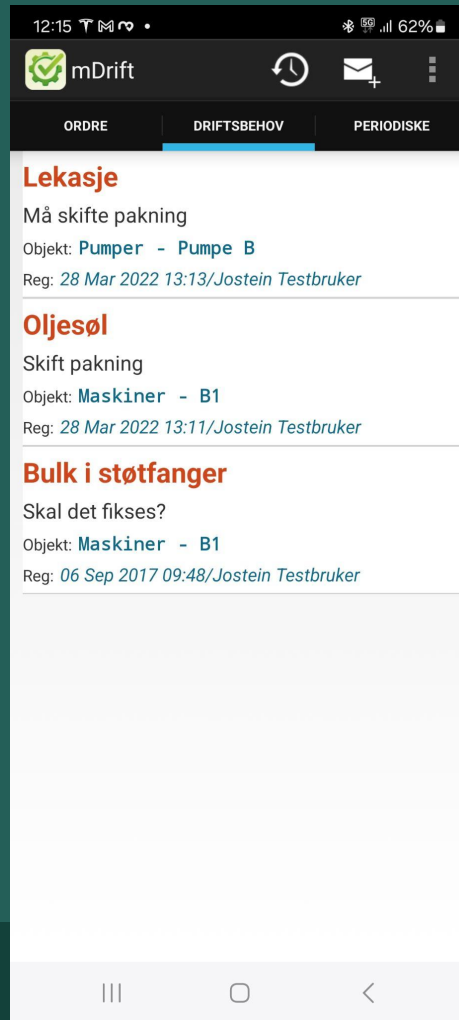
12:15 62%

mDrift

ORDRE DRIFTSBEHOV PERIODISKE

Lekasje
Må skifte pakning
Objekt: Pumper - Pumpe B
Reg: 28 Mar 2022 13:13/Jostein Testbruker

Oljesøl
Skift pakning
Objekt: Maskiner - B1
Reg: 28 Mar 2022 13:11/Jostein Testbruker

Bulk i støtfanger
Skal det fikses?
Objekt: Maskiner - B1
Reg: 06 Sep 2017 09:48/Jostein Testbruker